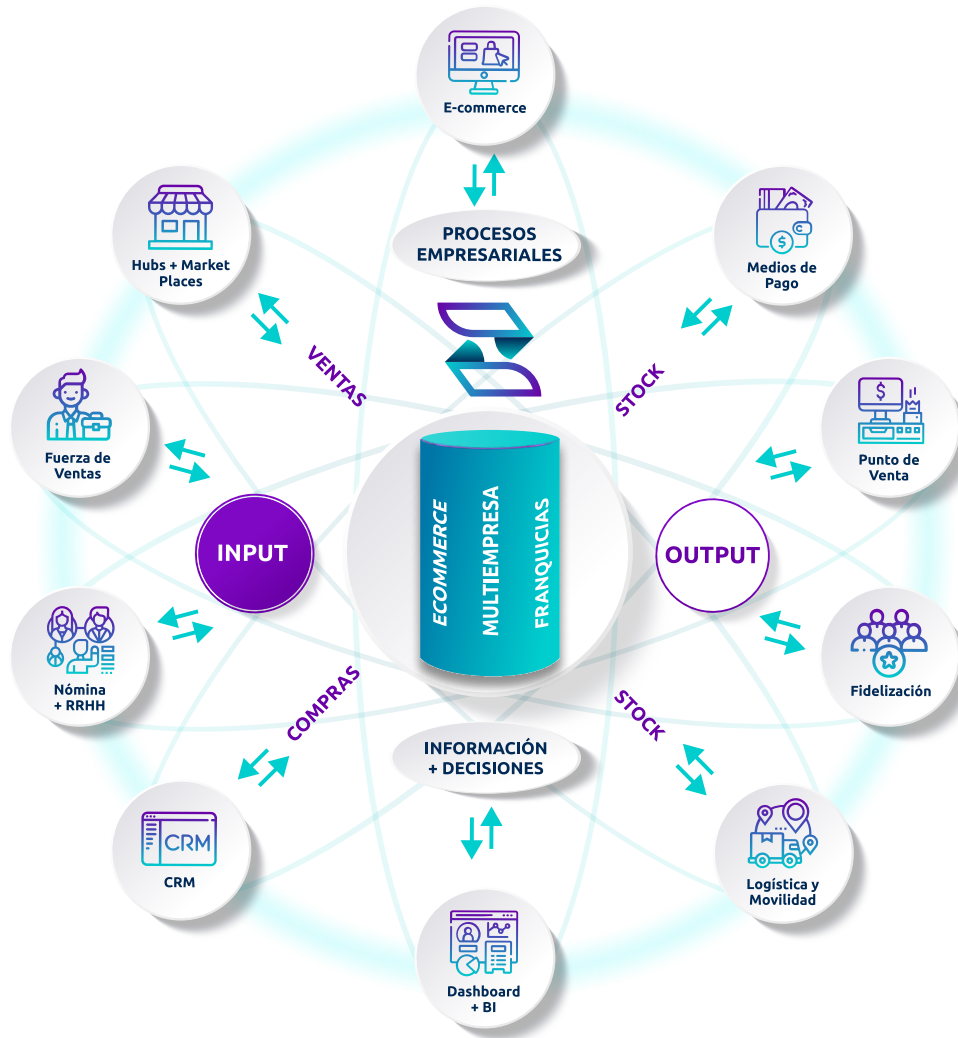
E-commerce

PROCESOS EMPRESARIALES

Hubs + Market Places

Medios de Pago

VENTAS

STOCK

Fuerza de Ventas

Punto de Venta

ECOMMERCE

MULTIEMPRESA

FRANQUICIAS

INPUT

OUTPUT

Nómina + RRHH

Fidelización

COMPRAS

STOCK

INFORMACIÓN + DECISIONES

CRM

CRM

Logística y Movilidad

Dashboard + BI